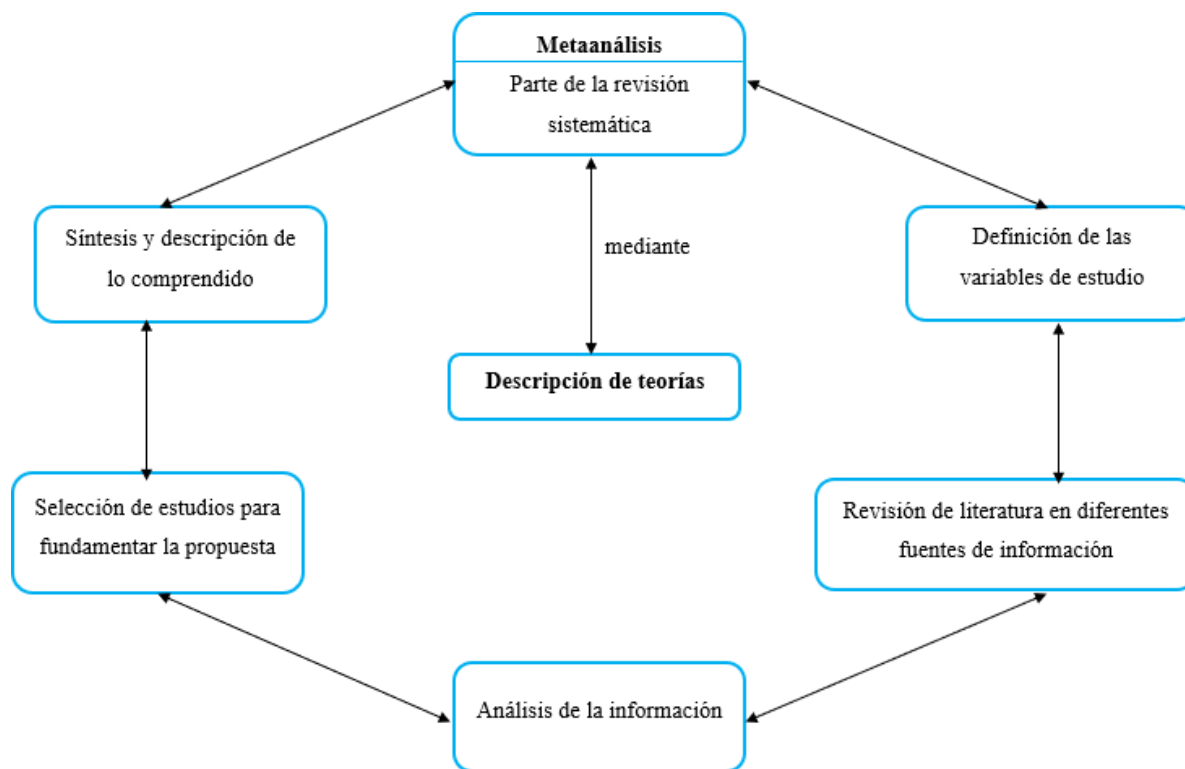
Metaanálisis
Parte de la revisión sistemática

Síntesis y descripción de lo comprendido

mediante

Definición de las variables de estudio

Descripción de teorías

Selección de estudios para fundamentar la propuesta

Revisión de literatura en diferentes fuentes de información

Análisis de la información